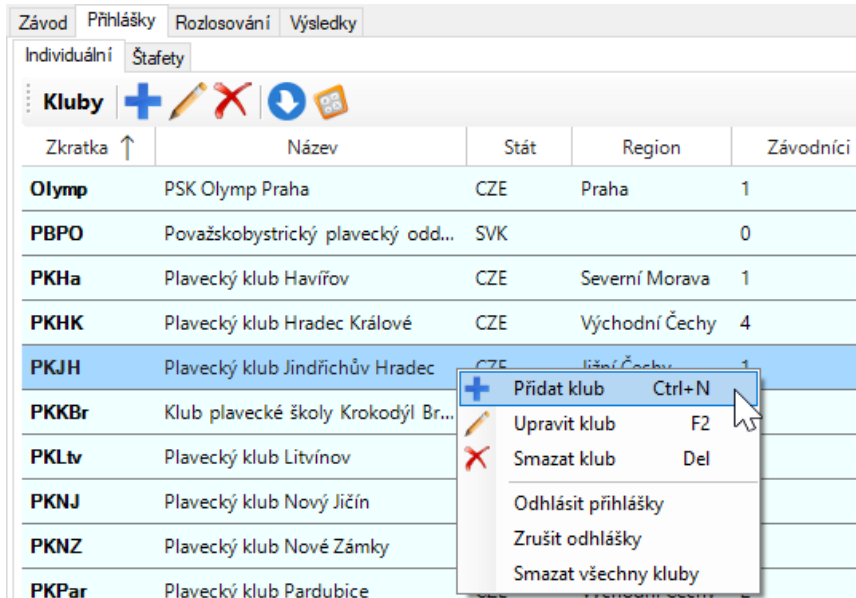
Závod | Přihlášky | Rozlosování | Výsledky

Individuální | Štafety

Kluby

| Zkratka ↑ | Název | Stát | Region | Závodníci |
|---|---|---|---|---|
| Olymp | PSK Olymp Praha | CZE | Praha | 1 |
| PBPO | Považskobystrický plavecký odd... | SVK | | 0 |
| PKHa | Plavecký klub Havířov | CZE | Severní Morava | 1 |
| PKHK | Plavecký klub Hradec Králové | CZE | Východní Čechy | 4 |
| PKJH | Plavecký klub Jindřichův Hradec | CZE | Jižní Čechy | 1 |
| PKKBr | Klub plavecké školy Krokodýl Br... | | | |
| PKLtv | Plavecký klub Litvínov | | | |
| PKNJ | Plavecký klub Nový Jičín | | | |
| PKNZ | Plavecký klub Nové Zámky | | | |
| PKPar | Plavecký klub Pardubice | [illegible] | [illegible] | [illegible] |

Přidat klub Ctrl+N
Upravit klub F2
Smazat klub Del
Odhlásit přihlášky
Zrušit odhlášky
Smazat všechny kluby